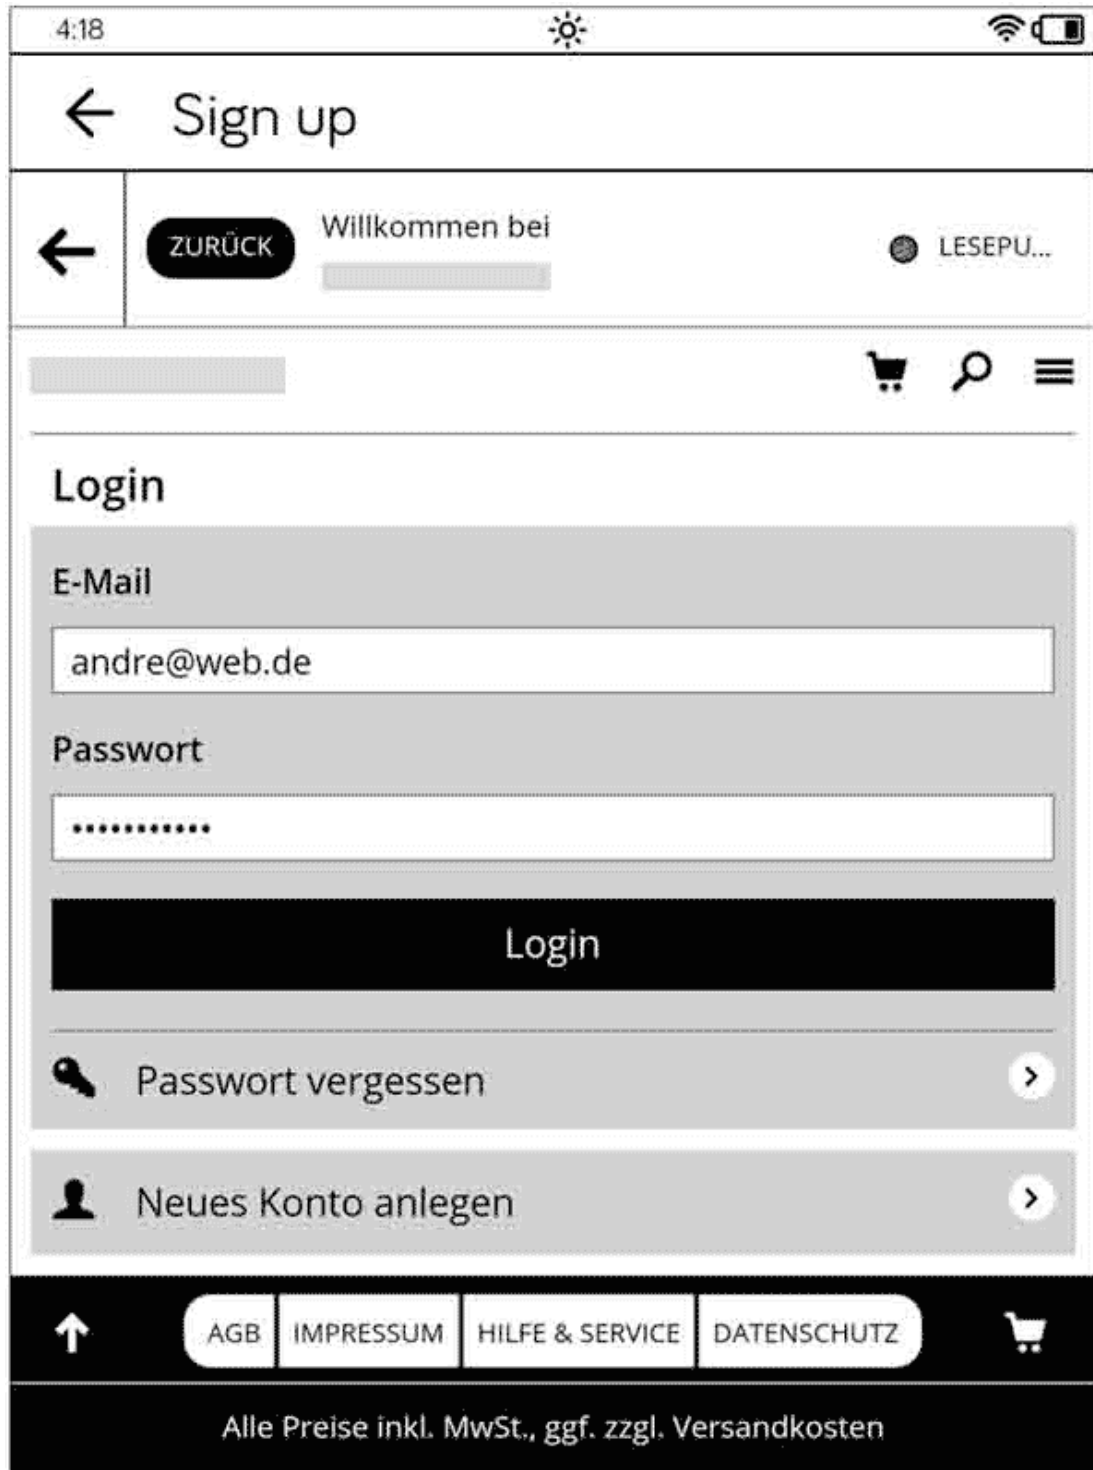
4:18

Sign up

ZURÜCK

Willkommen bei

LESEPU...

Login

E-Mail

andre@web.de

Passwort

••••••••••••

Login

Passwort vergessen

Neues Konto anlegen

AGB | IMPRESSUM | HILFE & SERVICE | DATENSCHUTZ

Alle Preise inkl. MwSt., ggf. zzgl. Versandkosten